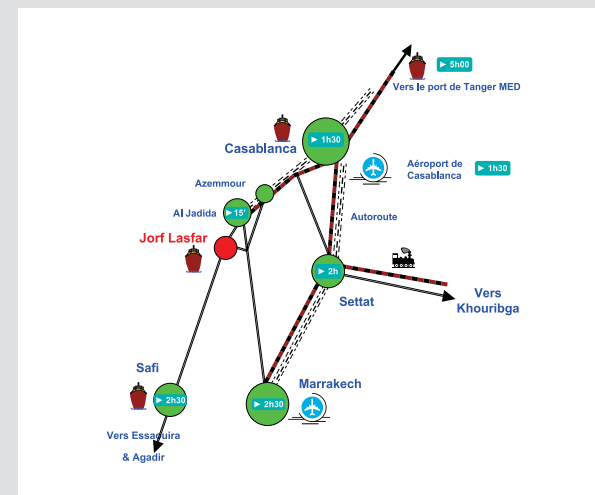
► 5h00
Vers le port de Tanger MED
Casablanca
► 1h30
Aéroport de Casablanca
► 1h30
Azemmour
Al Jadida
► 15'
Autoroute
Jorf Lasfar
► 2h
Settat
Vers Khouribga
Safi
► 2h30
Marrakech
► 2h30
Vers Essaouira & Agadir